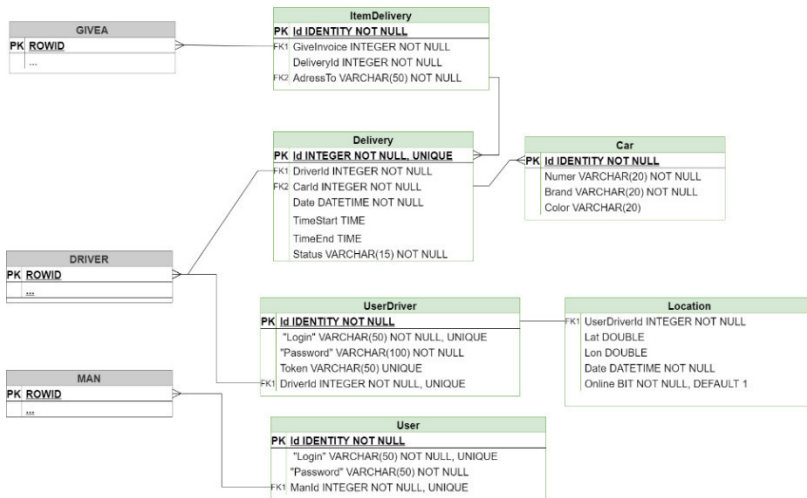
GIVEA

| PK | ROWID |
|---|---|
| | ... |

ItemDelivery

| PK | Id IDENTITY NOT NULL |
|---|---|
| FK1 | GiveInvoice INTEGER NOT NULL |
| | DeliveryId INTEGER NOT NULL |
| FK2 | AdressTo VARCHAR(50) NOT NULL |

Delivery

| PK | Id INTEGER NOT NULL, UNIQUE |
|---|---|
| FK1 | DriverId INTEGER NOT NULL |
| FK2 | CarId INTEGER NOT NULL |
| | Date DATETIME NOT NULL |
| | TimeStart TIME |
| | TimeEnd TIME |
| | Status VARCHAR(15) NOT NULL |

Car

| PK | Id IDENTITY NOT NULL |
|---|---|
| | Numer VARCHAR(20) NOT NULL |
| | Brand VARCHAR(20) NOT NULL |
| | Color VARCHAR(20) |

DRIVER

| PK | ROWID |
|---|---|
| | ... |

UserDriver

| PK | Id IDENTITY NOT NULL |
|---|---|
| | "Login" VARCHAR(50) NOT NULL, UNIQUE |
| | "Password" VARCHAR(100) NOT NULL |
| | Token VARCHAR(50) UNIQUE |
| FK1 | DriverId INTEGER NOT NULL, UNIQUE |

Location

| FK1 | UserDriverId INTEGER NOT NULL |
|---|---|
| | Lat DOUBLE |
| | Lon DOUBLE |
| | Date DATETIME NOT NULL |
| | Online BIT NOT NULL, DEFAULT 1 |

MAN

| PK | ROWID |
|---|---|
| | ... |

User

| PK | Id IDENTITY NOT NULL |
|---|---|
| | "Login" VARCHAR(50) NOT NULL, UNIQUE |
| | "Password" VARCHAR(50) NOT NULL |
| FK1 | ManId INTEGER NOT NULL, UNIQUE |